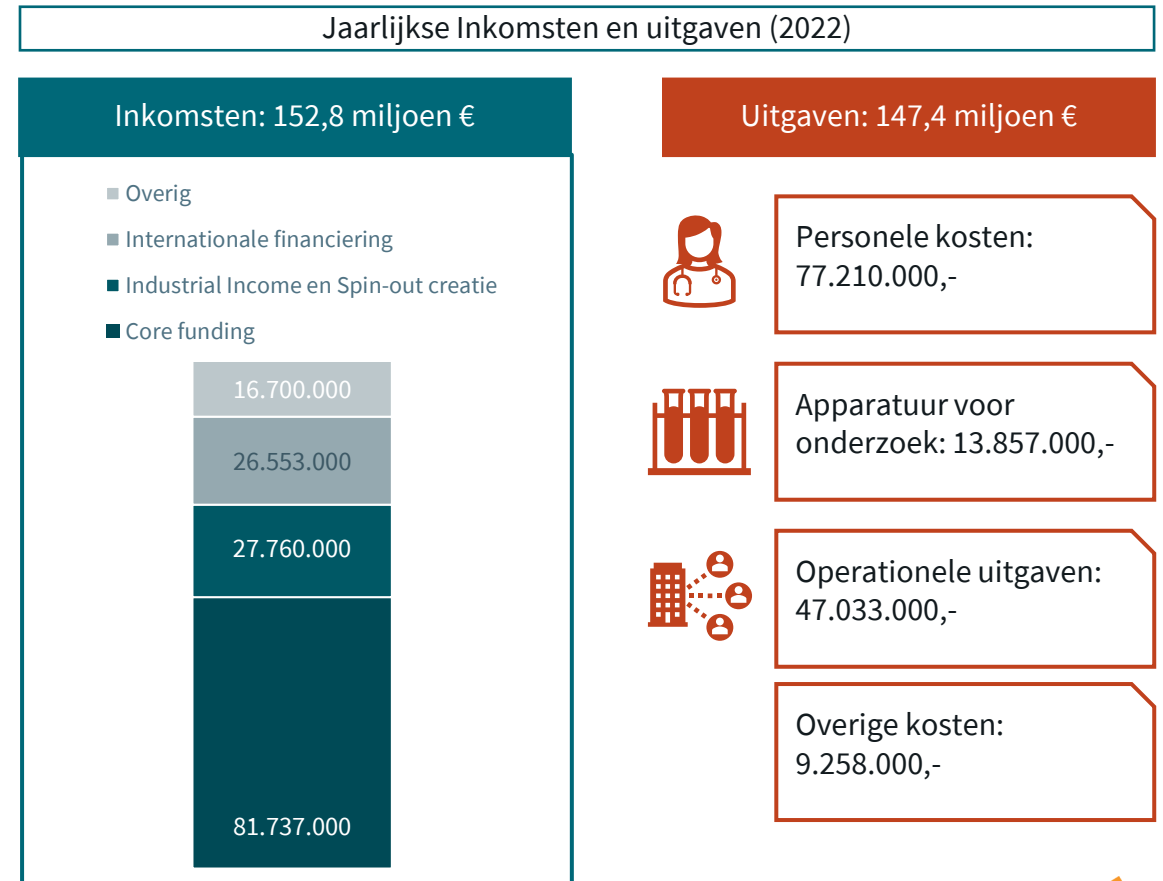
Jaarlijkse Inkomsten en uitgaven (2022)

Inkomsten: 152,8 miljoen €

Overig
Internationale financiering
Industrial Income en Spin-out creatie
Core funding

16.700.000
26.553.000
27.760.000
81.737.000

Uitgaven: 147,4 miljoen €

Personele kosten: 77.210.000,-

Apparatuur voor onderzoek: 13.857.000,-

Operationele uitgaven: 47.033.000,-

Overige kosten: 9.258.000,-